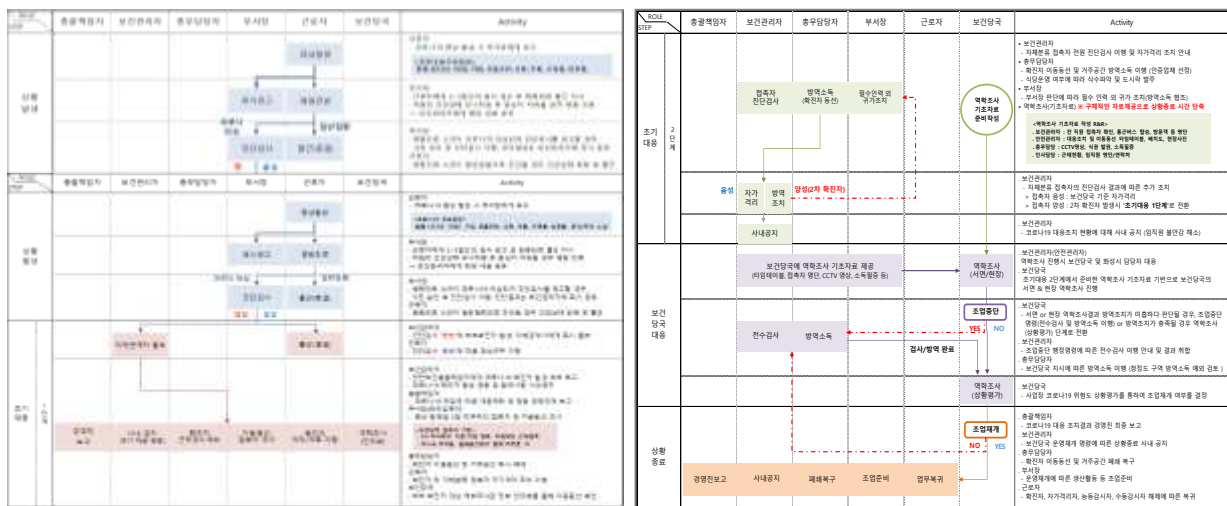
ROLE
STEP

| | 총괄책임자 | 보건관리자 | 총무담당자 | 부서장 | 근로자 | 보건당국 | Activity |
|---|---|---|---|---|---|---|---|
| 조기대응 2단계 | | 접촉자 진단검사 | 방역소독 (확진자 동선) | 필수인력 외 귀가조치 | | 역학조사 기초자료 준비작성 | • 보건관리자 - 지체없이 접촉자 전원 진단검사 이행 및 자가격리 조치 안내 • 총무담당자 - 확진자 이동동선 및 거주공간 방역소독 이행 (인증업체 선정) - 식당운영 여부에 따라 식수파악 및 도시락 발주 • 부서장 - 부서장 판단에 따라 필수 인력 외 귀가 조치(방역소독 협조) • 역학조사(기초자료) ※ 구체적인 자료제공으로 상황종료 시간 단축 |
| | | 음성 자가격리 / 방역조치 | 양성(2차 확진자) | | | | • 보건관리자 - 지체없이 접촉자의 진단검사 결과에 따른 추가 조치 → 접촉자 음성 : 보건당국 기준 자가격리 → 접촉자 양성 : 2차 확진자 발생시 '조기대응 1단계'로 전환 |
| | | 사내공지 | | | | | • 보건관리자 - 코로나19 대응조치 현황에 대해 사내 공지 (임직원 불안감 해소) |
| 보건당국 대응 | | 보건당국에 역학조사 기초자료 제공 (타임테이블, 접촉자 명단, CCTV 영상, 소독필증 등) | | | | 역학조사 (서면/현장) | • 보건관리자(안전관리자) - 역학조사 진행시 보건당국 및 회성시 담당자 대응 • 보건당국 - 조기대응 2단계에서 준비한 역학조사 기초자료 기반으로 보건당국의 서면 & 현장 역학조사 진행 |
| | | 전수검사 | 방역소독 | | | 조업중단 YES NO 검사/방역 완료 | • 보건당국 - 서면 or 현장 역학조사결과 방역조치가 미흡하다 판단될 경우, 조업중단 명령(전수검사 및 방역소독 이행) or 방역조치가 충족될 경우 역학조사 (상황평가) 단계로 전환 • 보건관리자 - 조업중단 행정명령에 따른 전수검사 이행 안내 및 결과 취합 • 총무담당자 - 보건당국 지시에 따른 방역소독 이행 (청정도 구역 방역소독 예외 검토) |
| | | | | | | 역학조사 (상황평가) | • 보건당국 - 사업장 코로나19 위험도 상황평가를 통하여 조업재개 여부를 결정 |
| 상황종료 | 경영진보고 | 사내공지 | 폐쇄복구 | 조업준비 | 업무복귀 | 조업재개 NO YES | • 총괄책임자 - 코로나19 대응 조치결과 경영진 최종 보고 • 보건관리자 - 보건당국 운영재개 명령에 따른 상황종료 사내 공지 • 총무담당자 - 확진자 이동동선 및 거주공간 폐쇄 복구 • 부서장 - 운영재개에 따른 생산활동 등 조업준비 • 근로자 - 확진자, 자가격리자, 능동감시자, 수동감시자 해제에 따른 복귀 |

역학조사 기초자료 작성 R&R
- 보건관리자 : 전 직원 접촉자 확인, 출근버스 탑승, 방문객 등 명단
- 안전관리자 : 대응조치 및 이동동선 타임테이블, 배치도, 현장사진
- 총무담당 : CCTV영상, 식권 발권, 소독필증
- 인사담당 : 근태현황, 임직원 명단/연락처